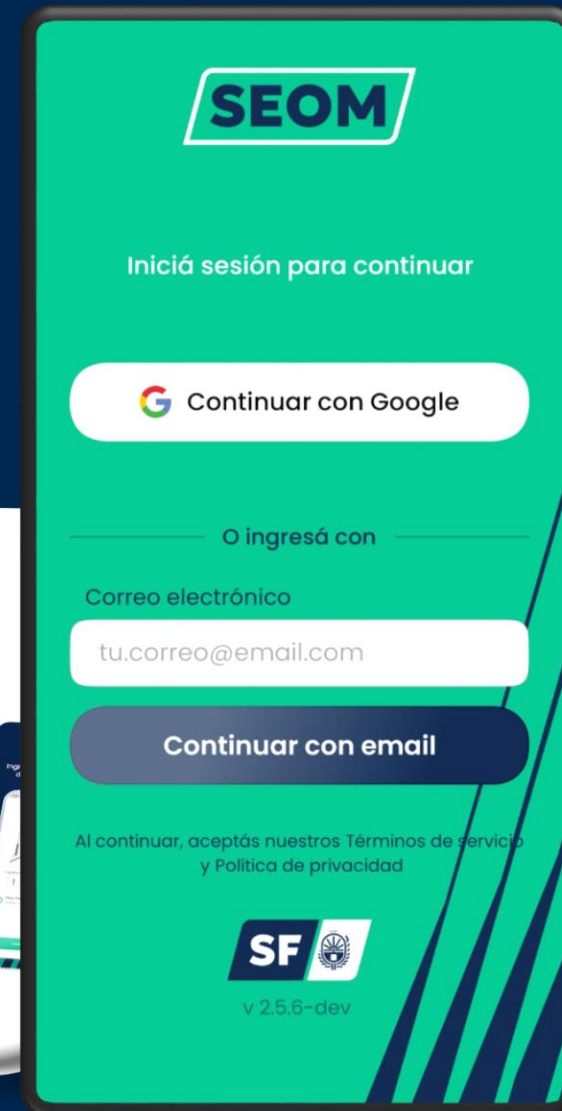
SEOM

Iniciá sesión para continuar

Continuar con Google

O ingresá con

Correo electrónico

tu.correo@email.com

Continuar con email

Al continuar, aceptás nuestros Términos de servicio y Política de privacidad

SF

v 2.5.6-dev